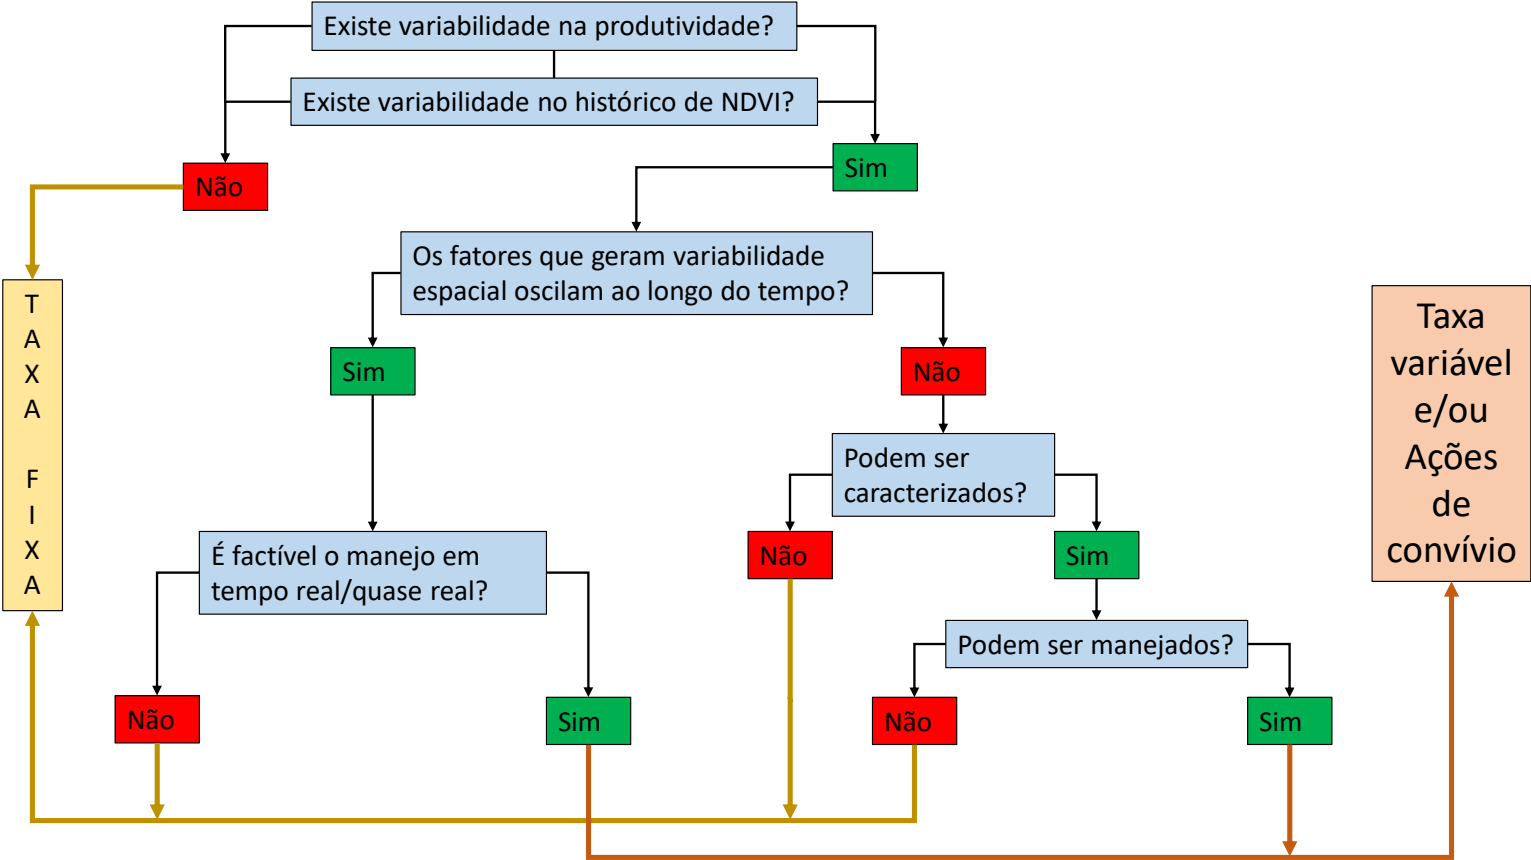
Existe variabilidade na produtividade?

Existe variabilidade no histórico de NDVI?

Não

Sim

T
A
X
A

F
I
X
A

Os fatores que geram variabilidade espacial oscilam ao longo do tempo?

Sim

Não

Taxa variável e/ou Ações de convívio

Podem ser caracterizados?

Não

Sim

É factível o manejo em tempo real/quase real?

Podem ser manejados?

Não

Sim

Não

Sim